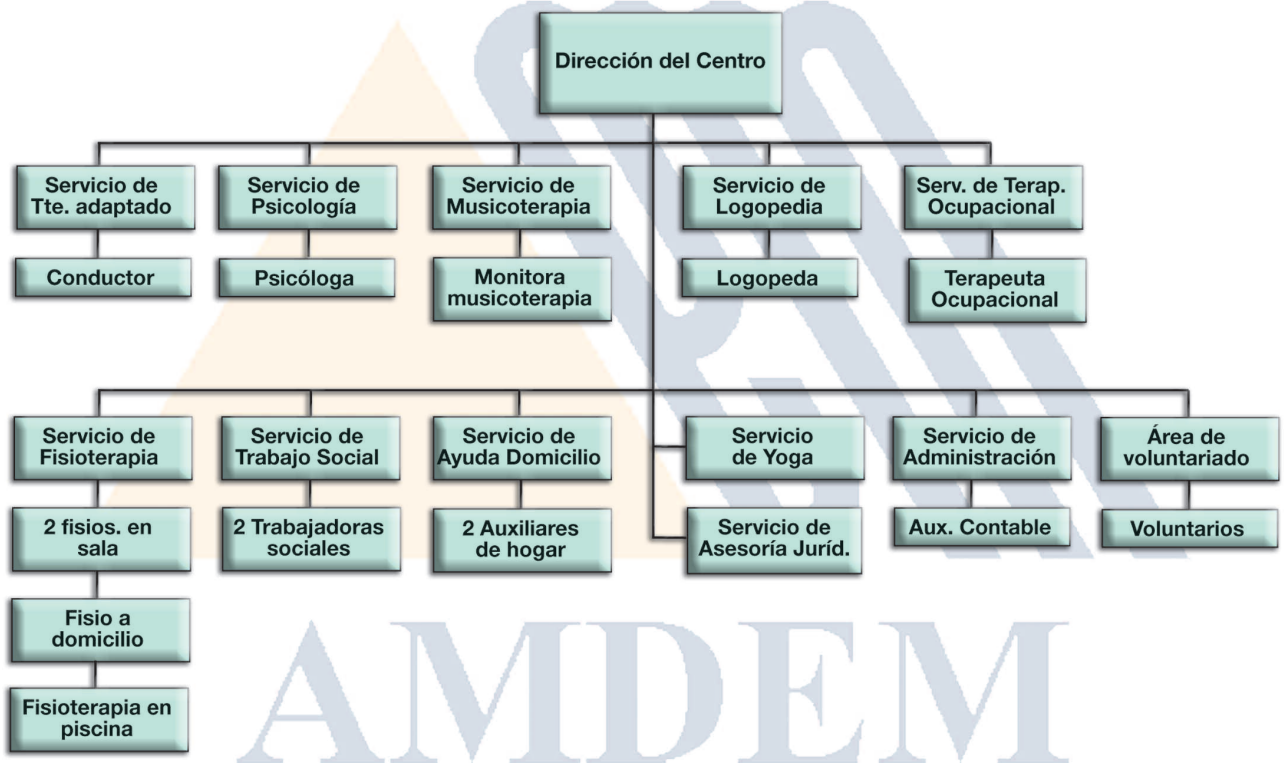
Dirección del Centro

Servicio de Tte. adaptado

Conductor

Servicio de Psicología

Psicóloga

Servicio de Musicoterapia

Monitora musicoterapia

Servicio de Logopedia

Logopeda

Serv. de Terap. Ocupacional

Terapeuta Ocupacional

Servicio de Fisioterapia

2 fisios. en sala

Fisio a domicilio

Fisioterapia en piscina

Servicio de Trabajo Social

2 Trabajadoras sociales

Servicio de Ayuda Domicilio

2 Auxiliares de hogar

Servicio de Yoga

Servicio de Asesoría Juríd.

Servicio de Administración

Aux. Contable

Área de voluntariado

Voluntarios

AMDEM